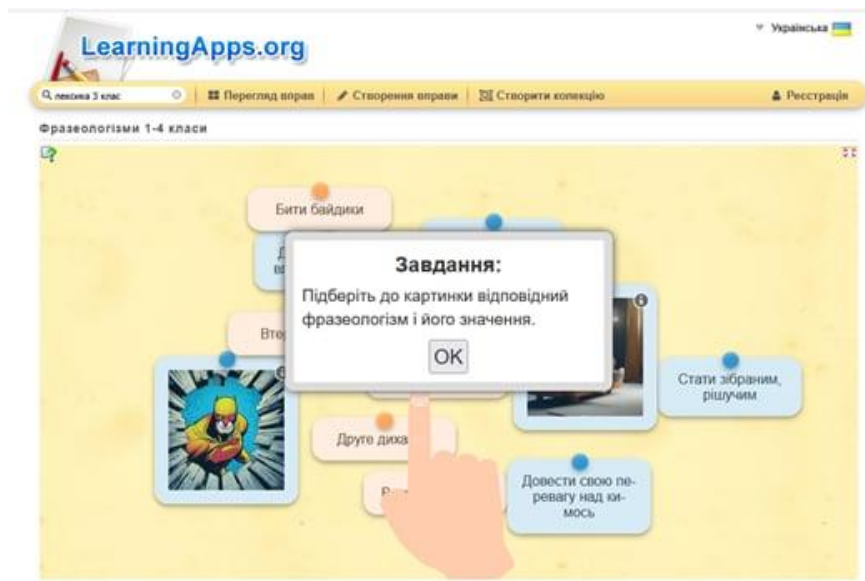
LearningApps.org

Українська

лексика 3 клас

Перегляд вправ | Створення вправи | Створити колекцію

Реєстрація

Фразеологізми 1-4 класи

Бити байдики

Д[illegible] ві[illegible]

Вте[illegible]

Завдання:

Підберіть до картинки відповідний фразеологізм і його значення.

OK

Стати зібраним, рішучим

Друге диха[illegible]

Р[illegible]

Довести свою перевагу над кимось